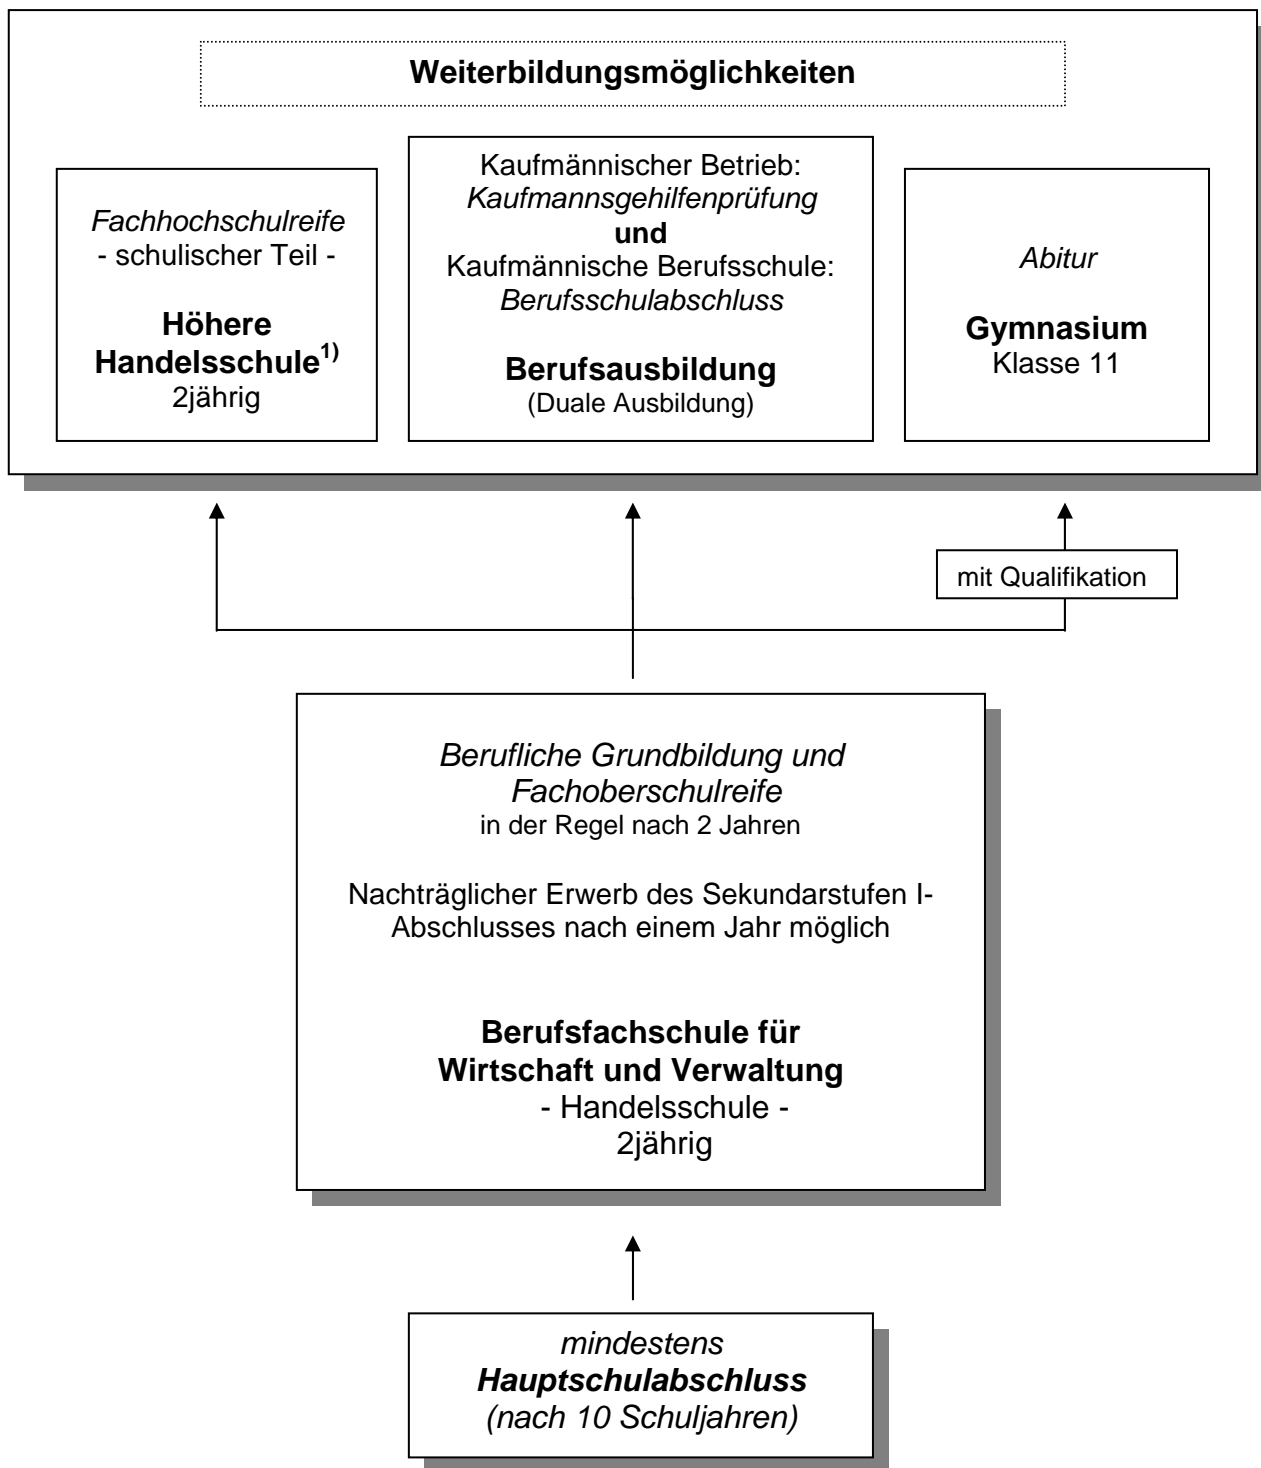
Weiterbildungsmöglichkeiten

Fachhochschulreife
- schulischer Teil -

Höhere Handelsschule$^{1)}$
2jährig

Kaufmännischer Betrieb:
Kaufmannsgehilfenprüfung
und
Kaufmännische Berufsschule:
Berufsschulabschluss

Berufsausbildung
(Duale Ausbildung)

Abitur

Gymnasium
Klasse 11

mit Qualifikation

Berufliche Grundbildung und Fachoberschulreife
in der Regel nach 2 Jahren

Nachträglicher Erwerb des Sekundarstufen I-Abschlusses nach einem Jahr möglich

Berufsfachschule für Wirtschaft und Verwaltung
- Handelsschule -
2jährig

mindestens
Hauptschulabschluss
(nach 10 Schuljahren)